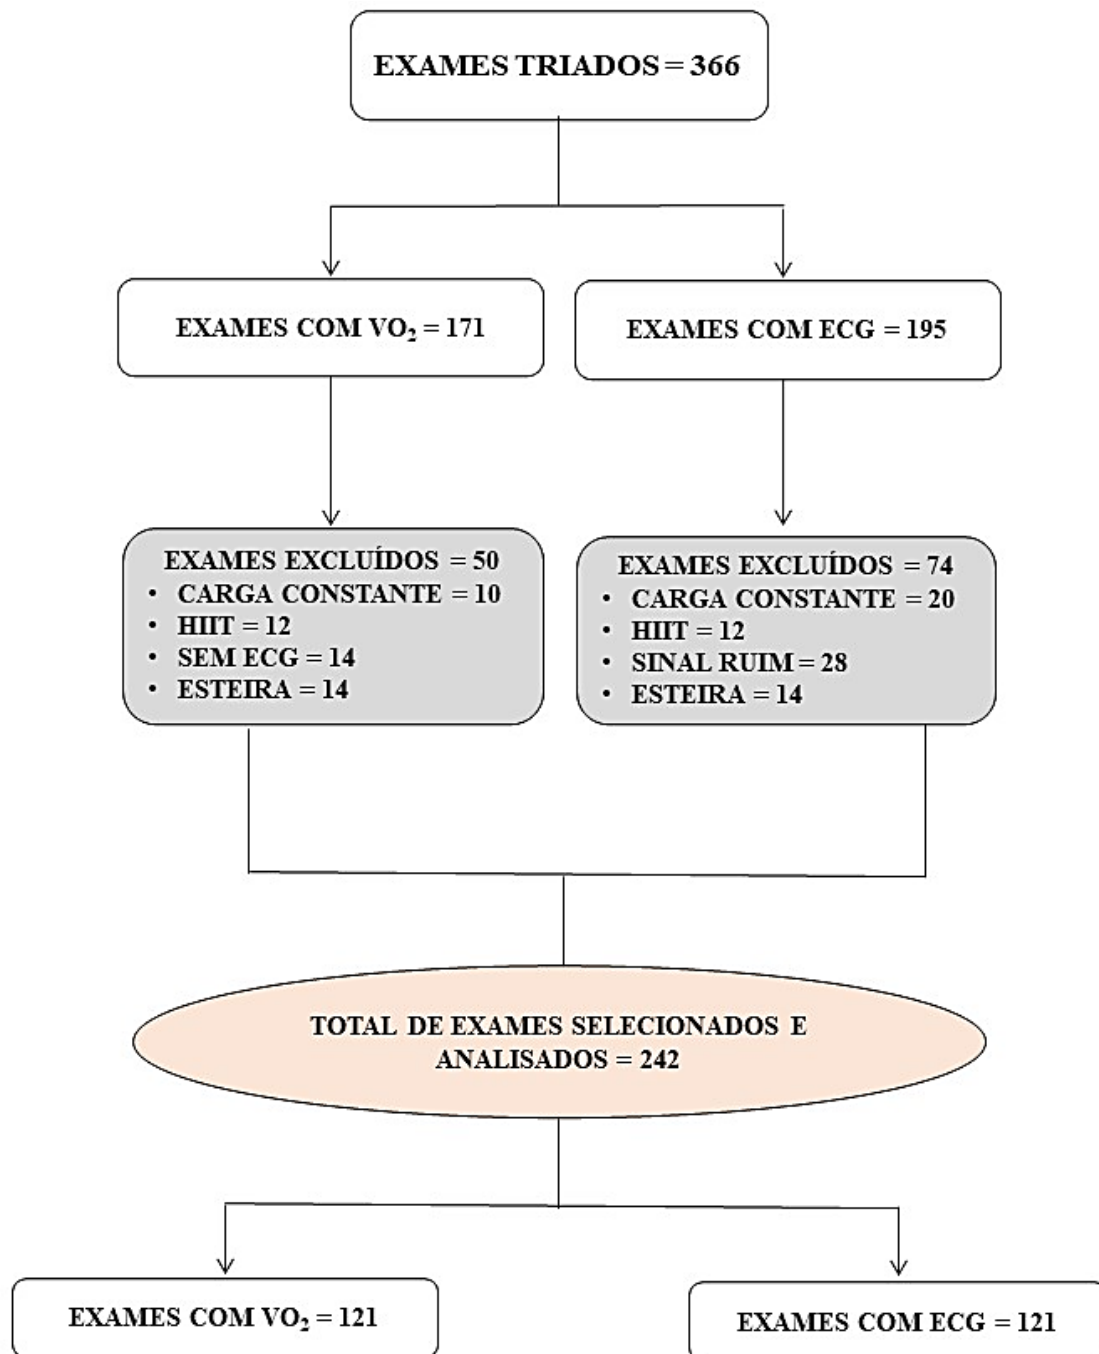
EXAMES TRIADOS = 366

EXAMES COM $VO_2$ = 171

EXAMES COM ECG = 195

EXAMES EXCLUÍDOS = 50
• CARGA CONSTANTE = 10
• HIIT = 12
• SEM ECG = 14
• ESTEIRA = 14

EXAMES EXCLUÍDOS = 74
• CARGA CONSTANTE = 20
• HIIT = 12
• SINAL RUIM = 28
• ESTEIRA = 14

TOTAL DE EXAMES SELECIONADOS E ANALISADOS = 242

EXAMES COM $VO_2$ = 121

EXAMES COM ECG = 121